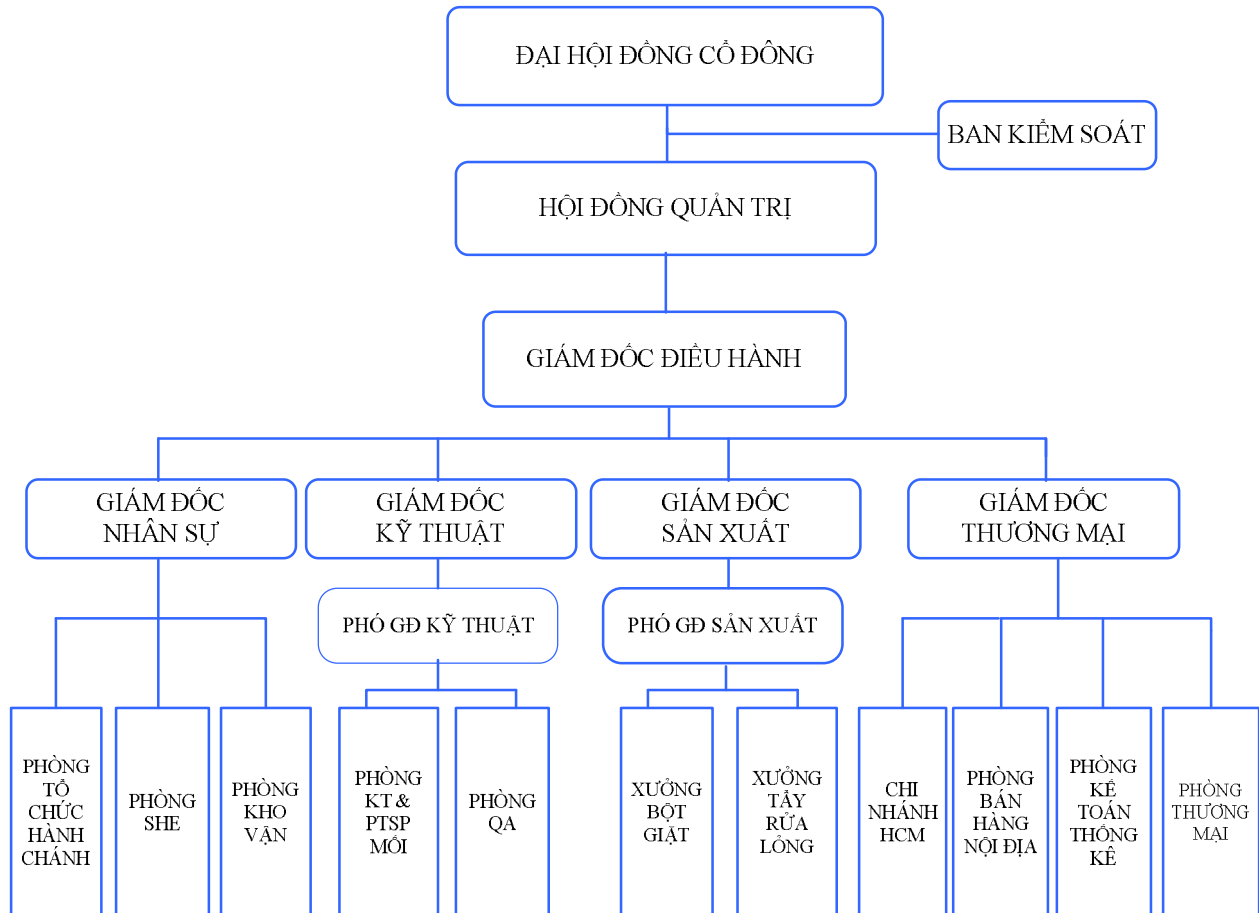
ĐẠI HỘI ĐỒNG CỔ ĐÔNG

BAN KIỂM SOÁT

HỘI ĐỒNG QUẢN TRỊ

GIÁM ĐỐC ĐIỀU HÀNH

GIÁM ĐỐC NHÂN SỰ

GIÁM ĐỐC KỸ THUẬT

GIÁM ĐỐC SẢN XUẤT

GIÁM ĐỐC THƯƠNG MẠI

PHÓ GĐ KỸ THUẬT

PHÓ GĐ SẢN XUẤT

PHÒNG TỔ CHỨC HÀNH CHÁNH

PHÒNG SHE

PHÒNG KHO VẬN

PHÒNG KT & PTSP MỚI

PHÒNG QA

XƯỞNG BỘT GIẶT

XƯỞNG TẨY RỬA LỎNG

CHI NHÁNH HCM

PHÒNG BÁN HÀNG NỘI ĐỊA

PHÒNG KẾ TOÁN THỐNG KÊ

PHÒNG THƯƠNG MẠI